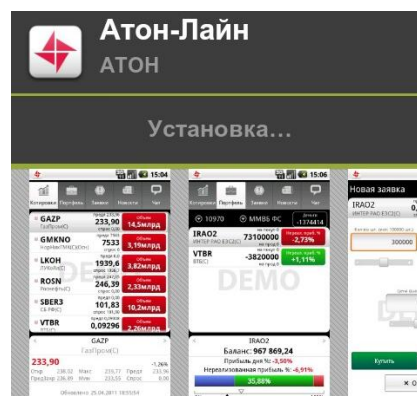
Атон-Лайн
АТОН

Установка...

15:04
Котировки Портфель Заявки Новости Чат
GAZP ГазПром(С) 233,90 14,5млрд
GMKNO 7533 3,19млрд
LKOH 1939,6 3,82млрд
ROSN 246,39 2,33млрд
SBER3 101,83 10,2млрд
VTBR 0,09296 2,26млрд
GAZP
ГазПром(С)
233,90 -1,26%

15:06
Котировки Портфель Заявки Новости Чат
10970 ММВБ ФС -1174414
IRAO2 ИНТЕР РАО ЕЭС(С) 73100000 -2,73%
VTBR ВТБ(С) -3820000 +1,11%
DEMO
IRAO2
Баланс: 967 869,24
Прибыль для %с -2,50%
Нереализованная прибыль %: -6,91%
35,88%

Новая заявка
IRAO2
ИНТЕР РАО ЕЭС(С)
300000
Купить
× О